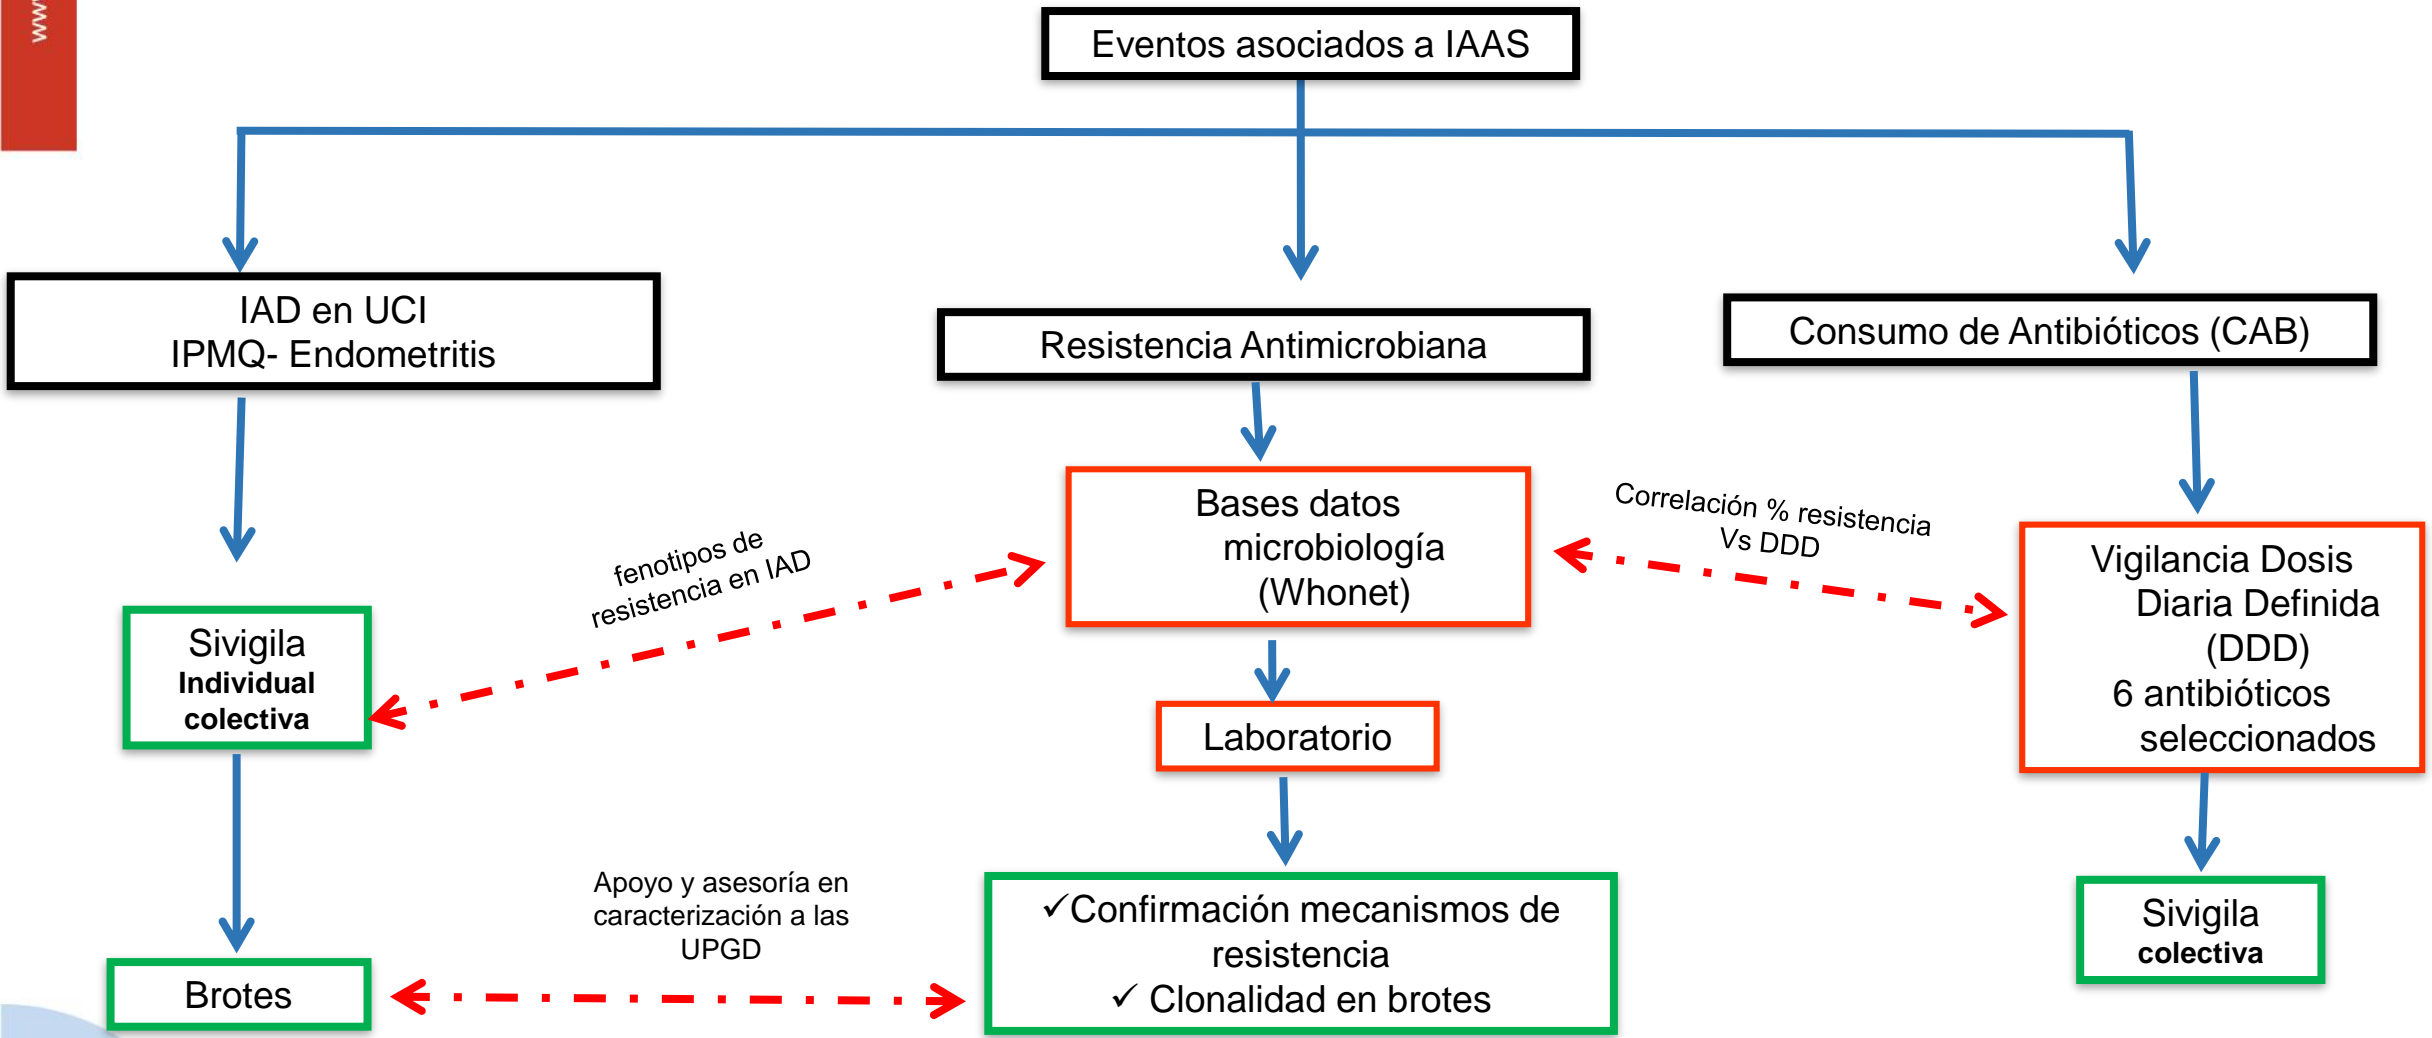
www

Eventos asociados a IAAS

IAD en UCI
IPMQ- Endometritis

Resistencia Antimicrobiana

Consumo de Antibióticos (CAB)

Bases datos microbiología (Whonet)

fenotipos de resistencia en IAD

Correlación % resistencia Vs DDD

Vigilancia Dosis Diaria Definida (DDD)
6 antibióticos seleccionados

Sivigila
Individual
colectiva

Laboratorio

Apoyo y asesoría en caracterización a las UPGD

✓Confirmación mecanismos de resistencia
✓ Clonalidad en brotes

Sivigila
colectiva

Brotes